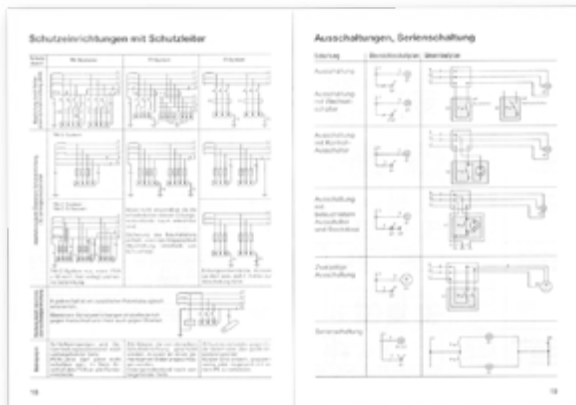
Schutzeinrichtungen mit Schutzleiter

TN-System | TT-System | IT-System

18

Ausschaltungen, Serienschaltung

Ausschaltung

Ausschaltung mit Steckdose

Ausschaltung mit Kontroll-Ausschalter

Ausschaltung mit beleuchtetem Ausschalter und Steckdose

Zweipolige Ausschaltung

Serienschaltung

19